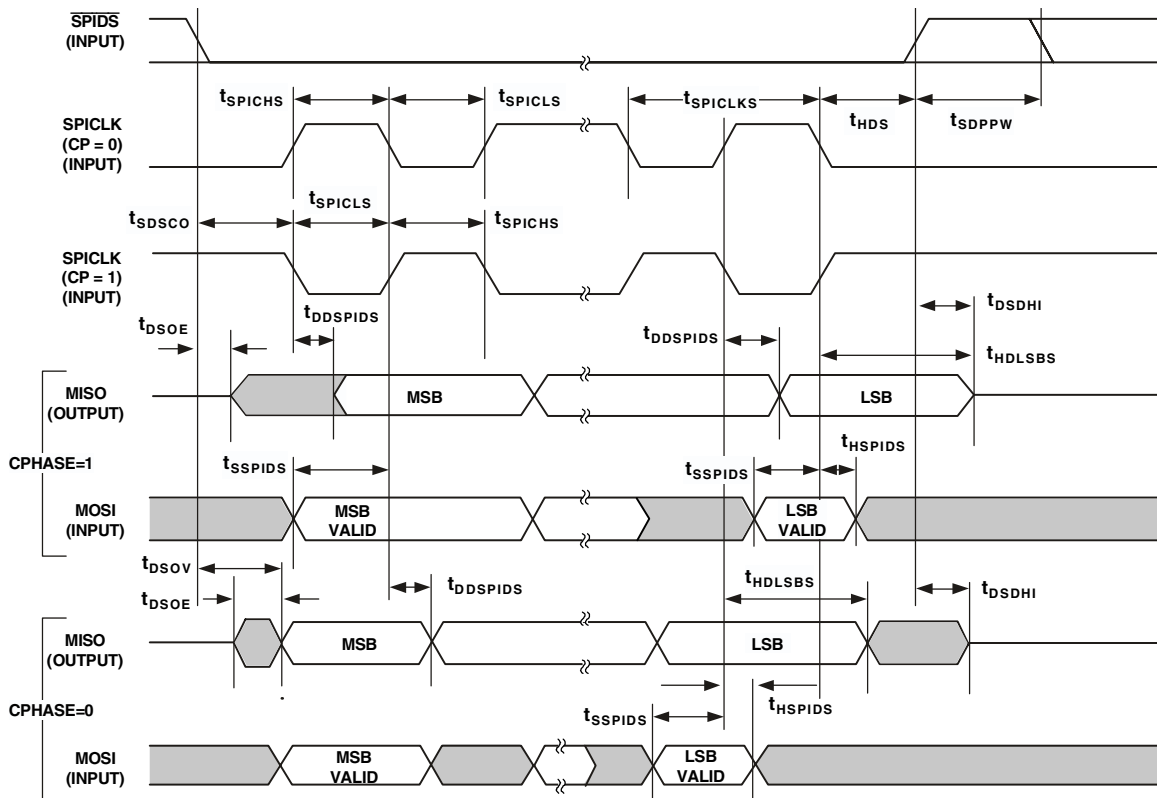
$\overline{\text{SPIDS}}$
(INPUT)

$t_{SPICHS}$
$t_{SPICLS}$
$t_{SPICLKS}$
$t_{HDS}$
$t_{SDPPW}$

SPICLK
(CP = 0)
(INPUT)

$t_{SDSCO}$
$t_{SPICLS}$
$t_{SPICHS}$

SPICLK
(CP = 1)
(INPUT)

$t_{DSDHI}$
$t_{DSOE}$
$t_{DDSPIDS}$
$t_{DDSPIDS}$
$t_{HDLSBS}$

MISO
(OUTPUT)
MSB
LSB

CPHASE=1

$t_{SSPIDS}$
$t_{SSPIDS}$
$t_{HSPIDS}$

MOSI
(INPUT)
MSB
VALID
LSB
VALID

$t_{DSOV}$
$t_{DSOE}$
$t_{DDSPIDS}$
$t_{HDLSBS}$
$t_{DSDHI}$

MISO
(OUTPUT)
MSB
LSB

CPHASE=0

$t_{SSPIDS}$
$t_{HSPIDS}$

MOSI
(INPUT)
MSB
VALID
LSB
VALID